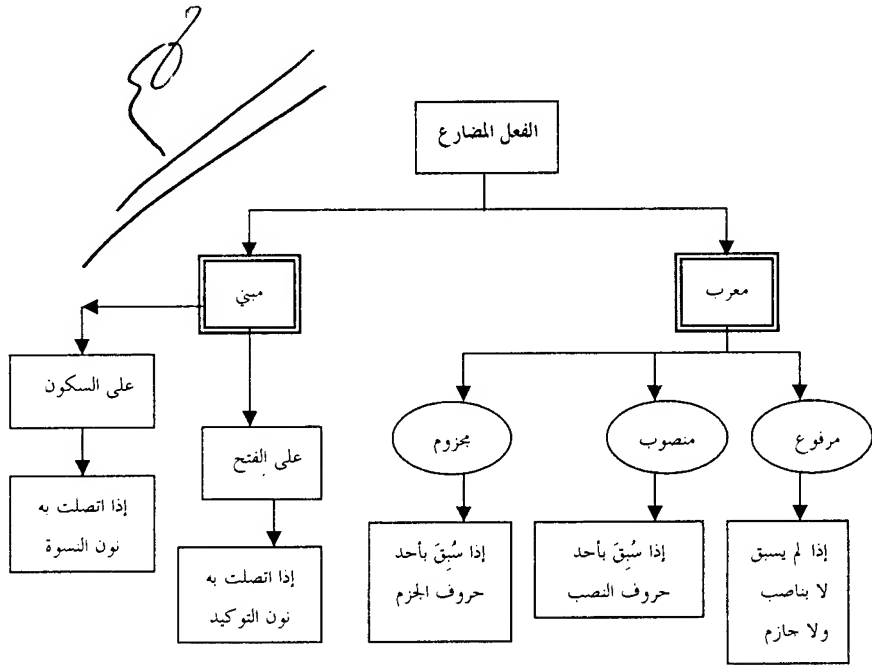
الفعل المضارع

معرب

مبني

مرفوع

منصوب

مجزوم

إذا لم يسبق لا بناصب ولا جازم

إذا سُبِقَ بأحد حروف النصب

إذا سُبِقَ بأحد حروف الجزم

على الفتح

إذا اتصلت به نون التوكيد

على السكون

إذا اتصلت به نون النسوة